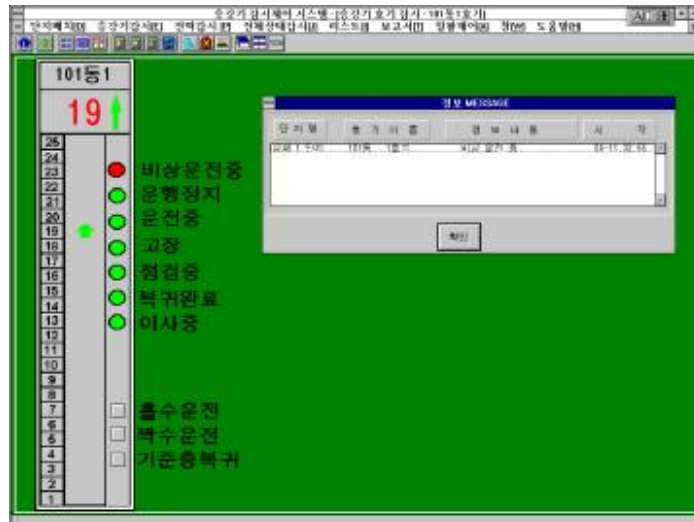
승강기 감시제어 시스템 - [승강기 호기 감시 - 101동1호기]
단지배치(I) 승강기감시(E) 전력감시(P) 전체상태감시(I) 리스트(I) 보고서(I) 일괄제어(M) 창(W) 도움말(H)

101동1

19

25
24
23
22
21
20
19
18
17
16
15
14
13
12
11
10
9
8
7
6
5
4
3
2
1

비상운전중
운행정지
운전중
고장
점검중
복귀완료
이사중

홀수운전
짝수운전
기준층복귀

정보 MESSAGE

| 단지명 | 승기이름 | 정보내용 | 시각 |
|---|---|---|---|
| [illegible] | 101동 1호기 | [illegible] | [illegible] |

확인